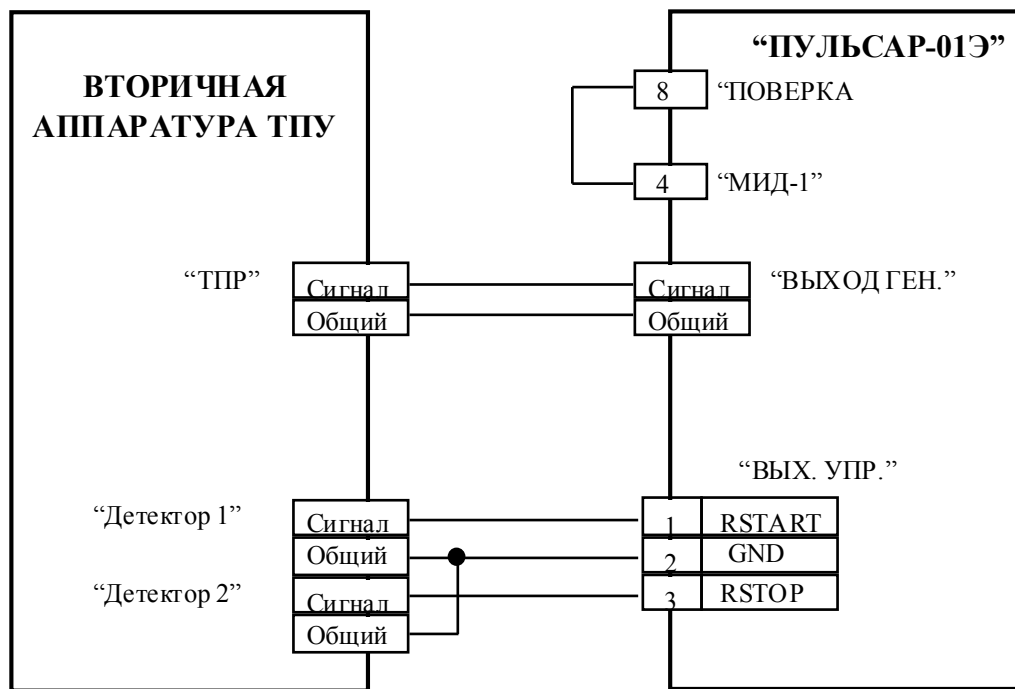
"ПУЛЬСАР-01Э"

ВТОРИЧНАЯ АППАРАТУРА ТПУ

8 "ПОВЕРКА

4 "МИД-1"

"ТПР" Сигнал Общий

Сигнал Общий "ВЫХОД ГЕН."

"ВЫХ. УПР."

"Детектор 1" Сигнал Общий

"Детектор 2" Сигнал Общий

1 RSTART
2 GND
3 RSTOP